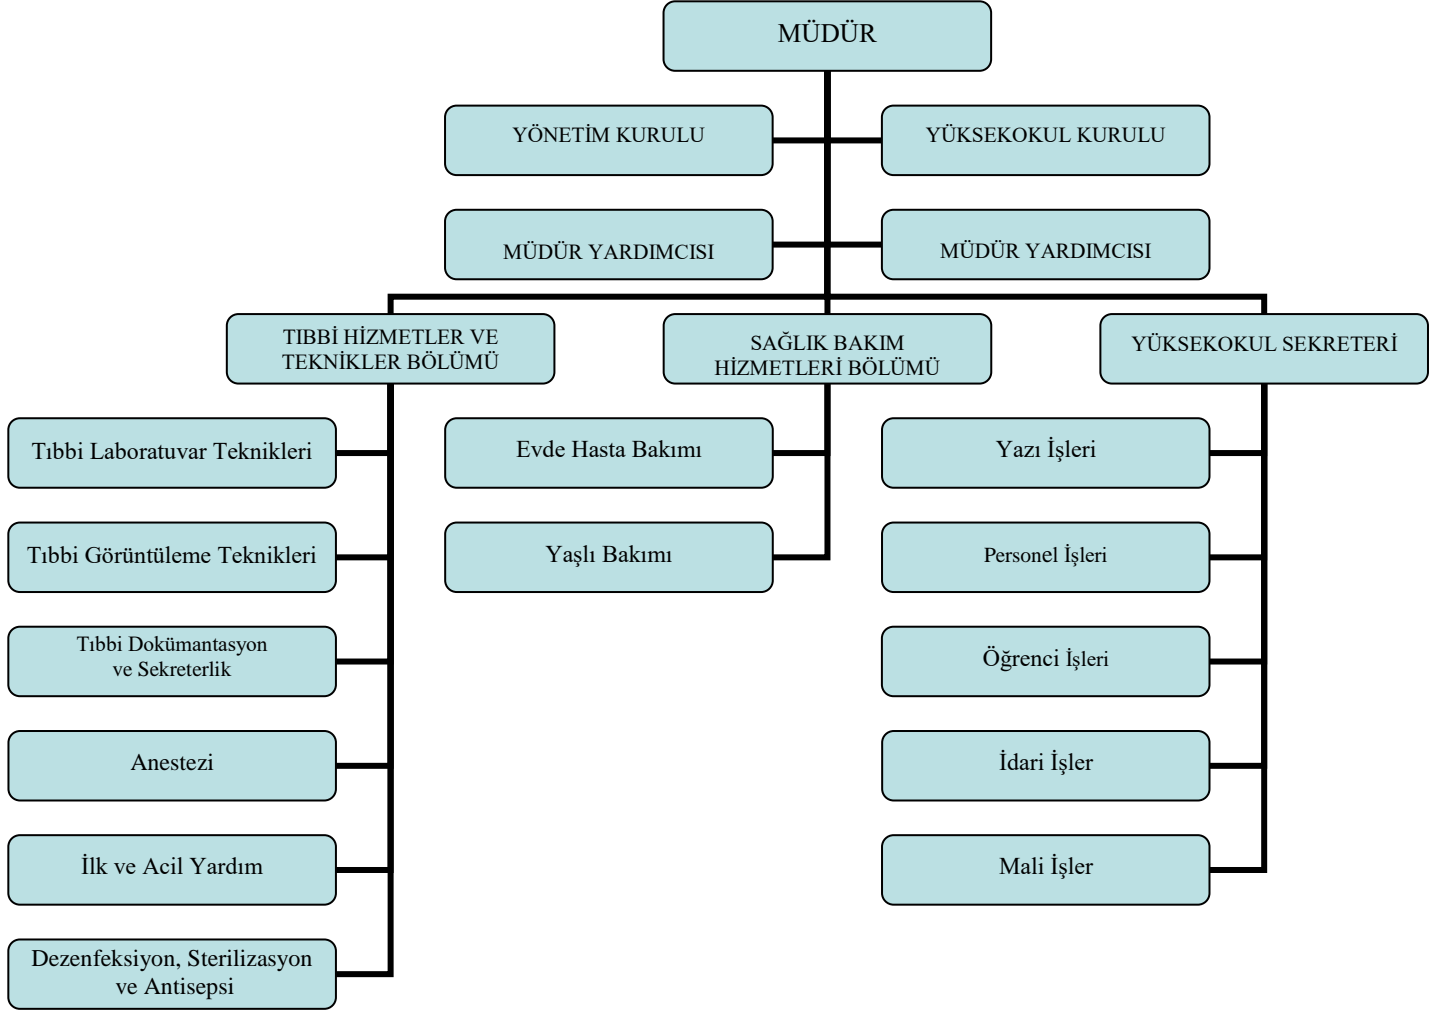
MÜDÜR

YÖNETİM KURULU

YÜKSEKOKUL KURULU

MÜDÜR YARDIMCISI

MÜDÜR YARDIMCISI

TIBBİ HİZMETLER VE TEKNİKLER BÖLÜMÜ

SAĞLIK BAKIM HİZMETLERİ BÖLÜMÜ

YÜKSEKOKUL SEKRETERİ

Tıbbi Laboratuvar Teknikleri

Tıbbi Görüntüleme Teknikleri

Tıbbi Dokümantasyon ve Sekreterlik

Anestezi

İlk ve Acil Yardım

Dezenfeksiyon, Sterilizasyon ve Antisepsi

Evde Hasta Bakımı

Yaşlı Bakımı

Yazı İşleri

Personel İşleri

Öğrenci İşleri

İdari İşler

Mali İşler